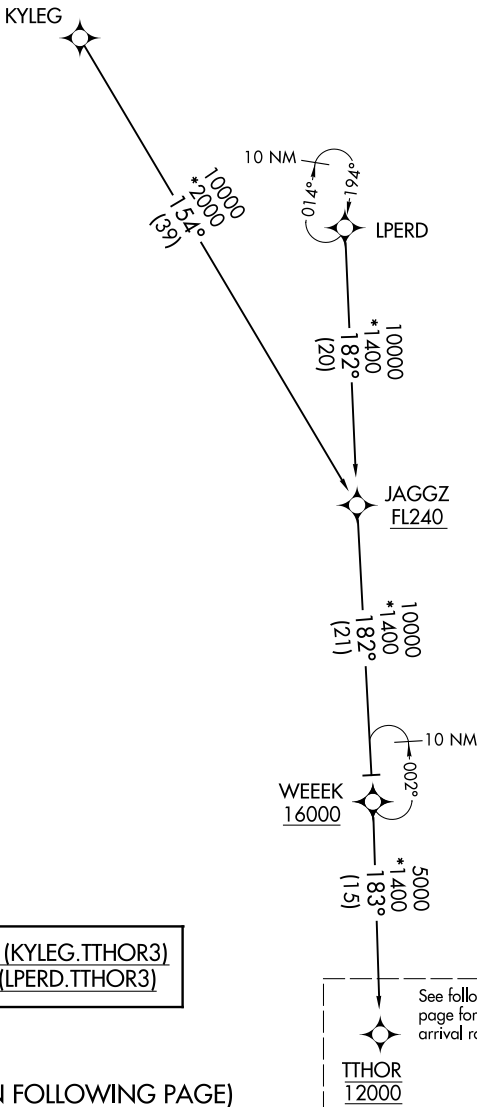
KYLEG

10000
*2000
154°
(39)

10 NM
194°
014°

LPERD

10000
*1400
182°
(20)

JAGGZ
FL240

10000
*1400
182°
(21)

10 NM
002°

WEEEK
16000

5000
*1400
183°
(15)

(KYLEG.TTHOR3)
(LPERD.TTHOR3)

See follo
page for
arrival ro

TTHOR
12000

N FOLLOWING PAGE)